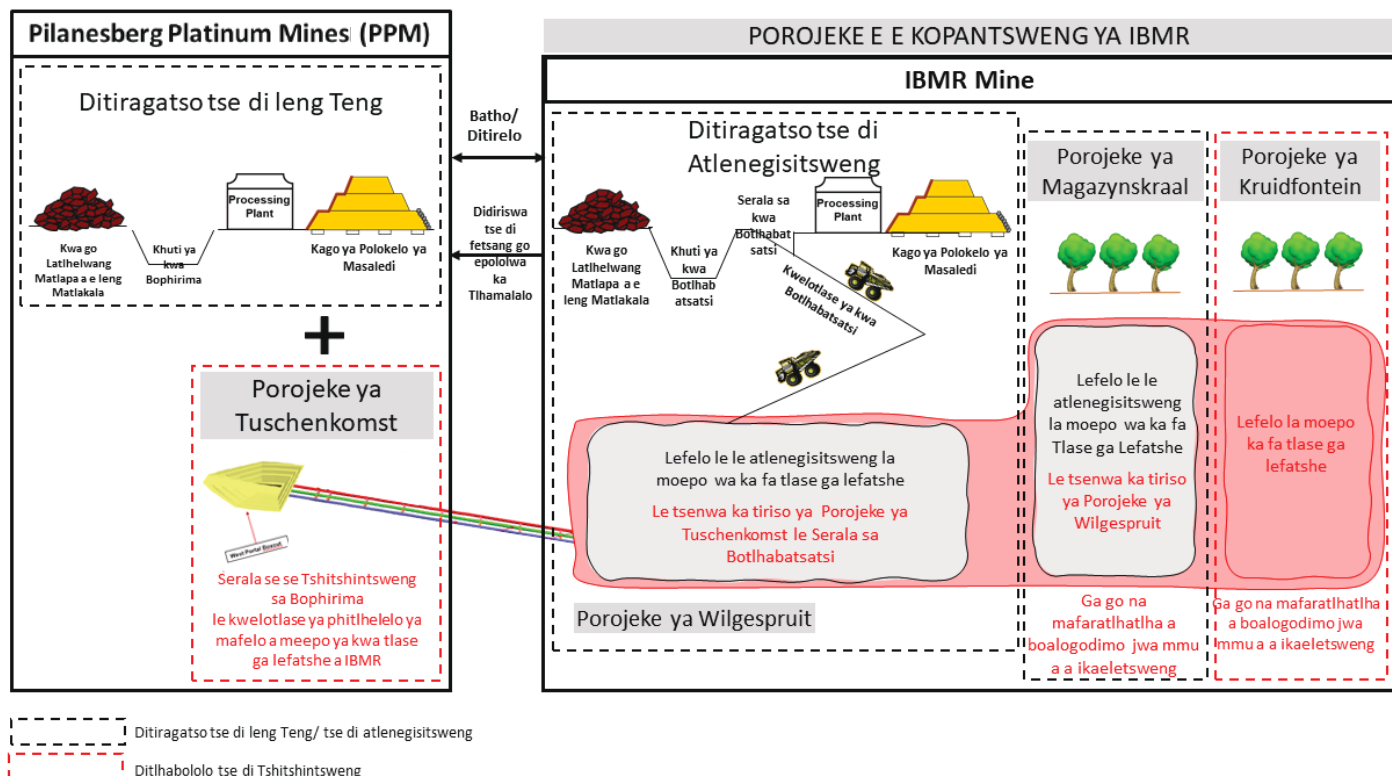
Pilanesberg Platinum Mines (PPM)

Ditiragatso tse di leng Teng

Kwa go Latlhelwang Matlapa a e leng Matlakala

Khuti ya kwa Bophirima

Processing Plant

Kago ya Polokelo ya Masaledi

+

Porojeke ya Tuschenkomst

West Portal Boxcut

Serala se se Tshitshintsweng sa Bophirima le kwelotlase ya phitlhelelo ya mafelo a meepo ya kwa tlase ga lefatshe a IBMR

Batho/ Ditirelo

Didiriswa tse di fetsang go epololwa ka Tlhamalalo

POROJEKE E E KOPANTSWENG YA IBMR

IBMR Mine

Ditiragatso tse di Atlenegisitsweng

Kwa go Latlhelwang Matlapa a e leng Matlakala

Khuti ya kwa Botlhabatsatsi

Serala sa kwa Botlhabatsatsi

Processing Plant

Kago ya Polokelo ya Masaledi

Kwelotlase ya kwa Botlhabatsatsi

Lefelo le le atlenegisitsweng la moepo wa ka fa tlase ga lefatshe

Le tsenwa ka tiriso ya Porojeke ya Tuschenkomst le Serala sa Botlhabatsatsi

Porojeke ya Wilgespruit

Porojeke ya Magazynskraal

Lefelo le le atlenegisitsweng la moepo wa ka fa Tlase ga Lefatshe

Le tsenwa ka tiriso ya Porojeke ya Wilgespruit

Ga go na mafaratlhatlha a boalogodimo jwa mmu a a ikaeletsweng

Porojeke ya Kruidfontein

Lefelo la moepo ka fa tlase ga lefatshe

Ga go na mafaratlhatlha a boalogodimo jwa mmu a a ikaeletsweng

Ditiragatso tse di leng Teng/ tse di atlenegisitsweng

Ditlhabololo tse di Tshitshintsweng